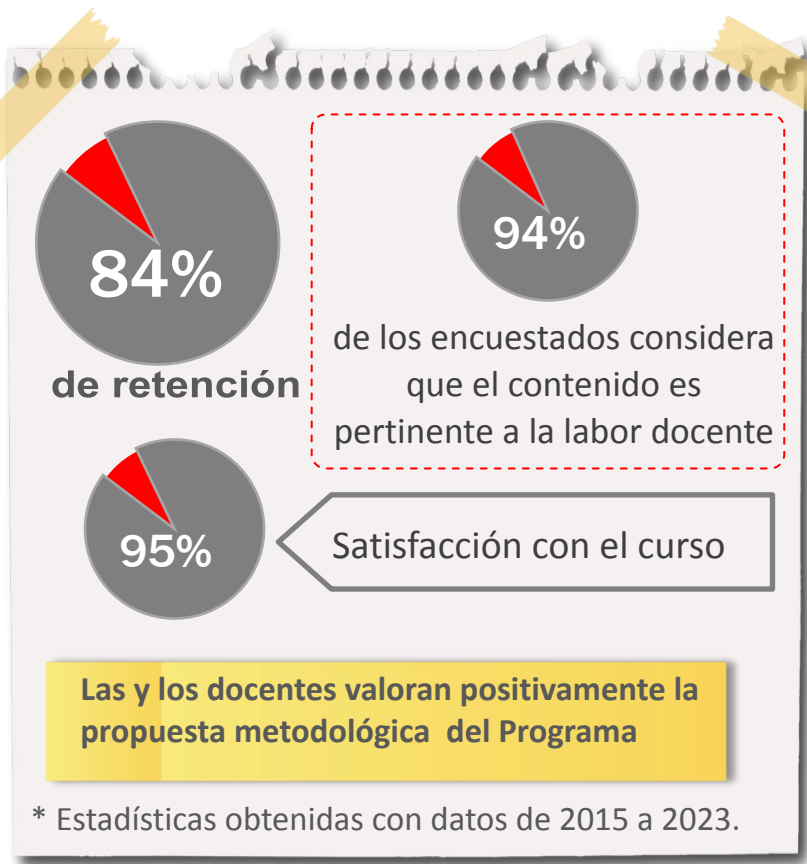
84%

de retención

94%

de los encuestados considera que el contenido es pertinente a la labor docente

95%

Satisfacción con el curso

Las y los docentes valoran positivamente la propuesta metodológica del Programa

* Estadísticas obtenidas con datos de 2015 a 2023.